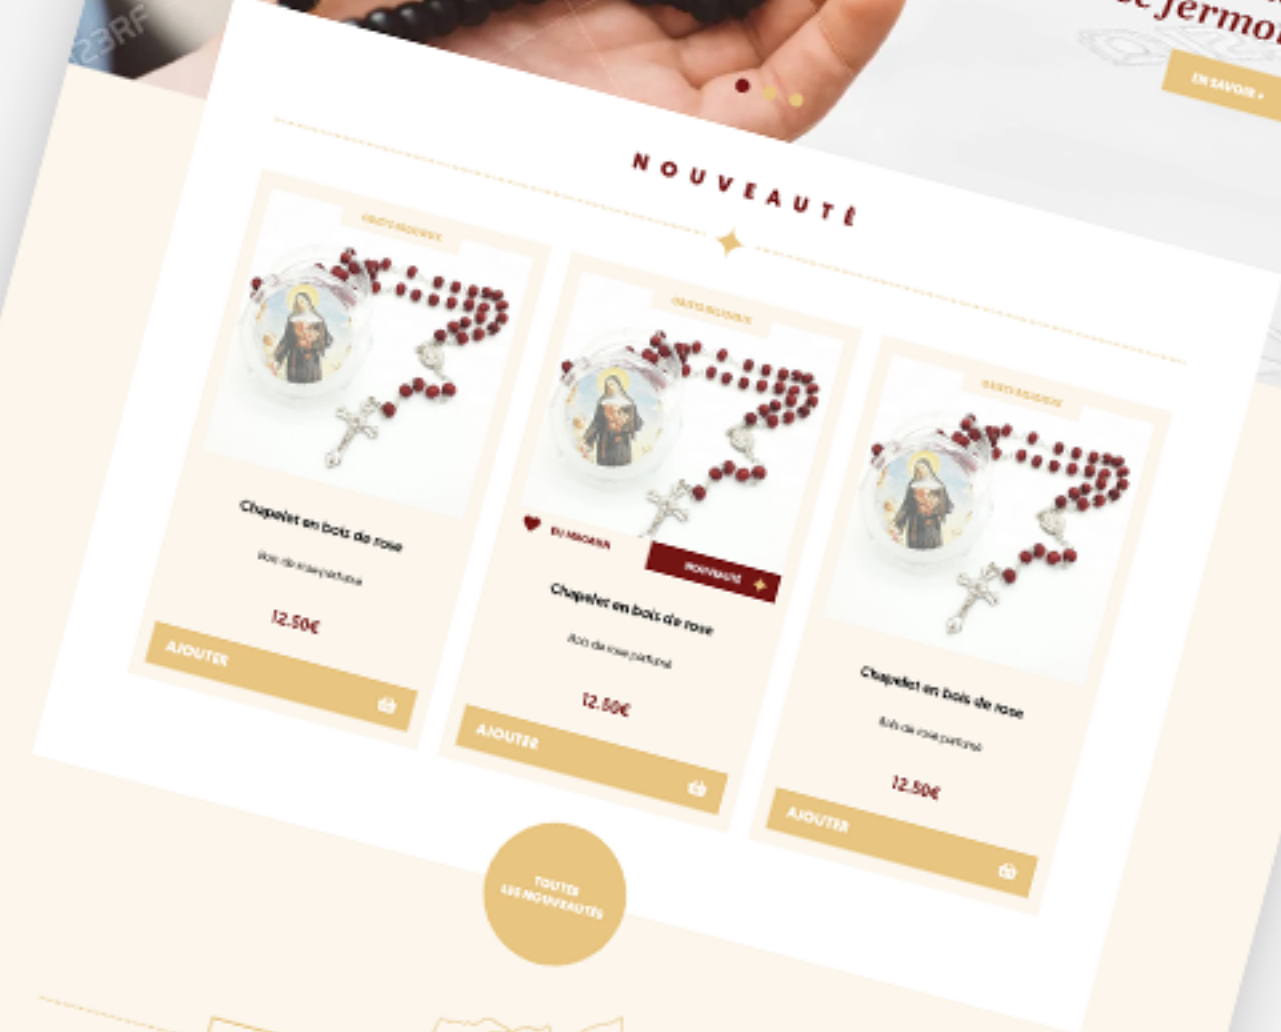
23RF

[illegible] fermo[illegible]

EN SAVOIR +

NOUVEAUTÉ

OBJETS RELIGIEUX

Chapelet en bois de rose

Bois de rose parfumé

12.50€

AJOUTER

OBJETS RELIGIEUX

EU MAGASIN

NOUVEAUTÉ

Chapelet en bois de rose

Bois de rose parfumé

12.50€

AJOUTER

OBJETS RELIGIEUX

Chapelet en bois de rose

Bois de rose parfumé

12.50€

AJOUTER

TOUTES LES NOUVEAUTÉS